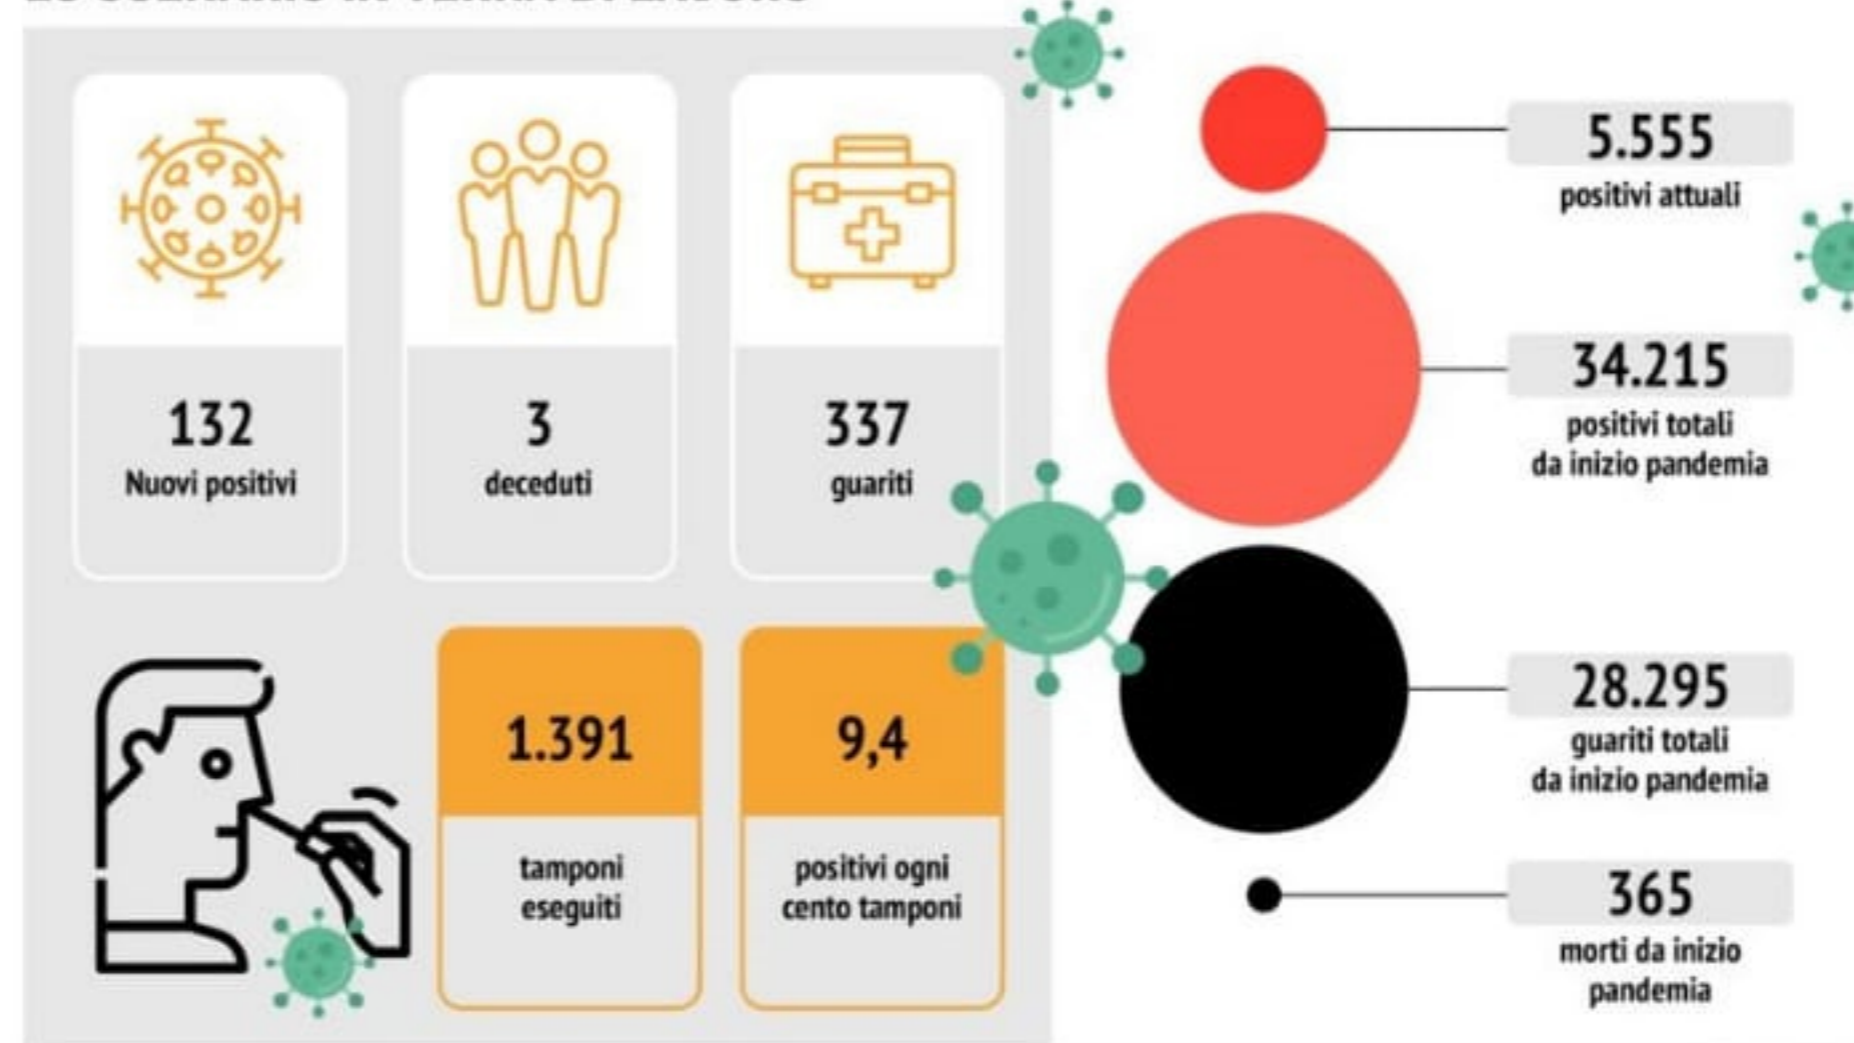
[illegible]

132
Nuovi positivi

3
deceduti

337
guariti

1.391
tamponi eseguiti

9,4
positivi ogni cento tamponi

5.555
positivi attuali

34.215
positivi totali da inizio pandemia

28.295
guariti totali da inizio pandemia

365
morti da inizio pandemia